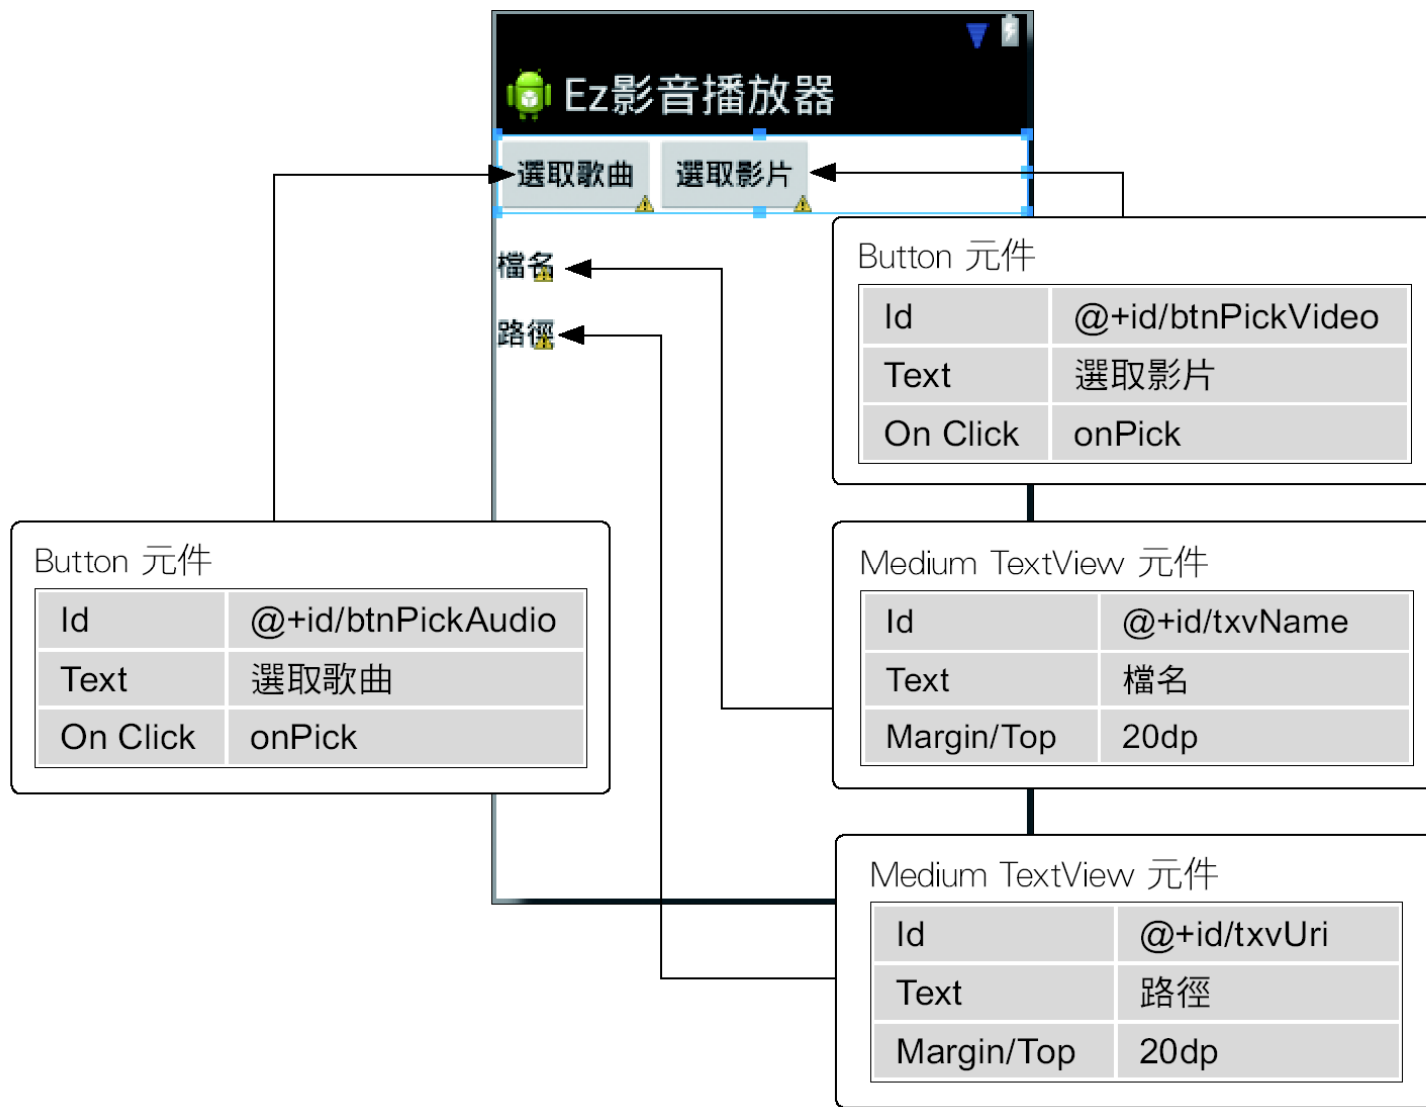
Ez影音播放器

選取歌曲 選取影片

檔名

路徑

Button 元件

| Id | @+id/btnPickVideo |
|---|---|
| Text | 選取影片 |
| On Click | onPick |

Button 元件

| Id | @+id/btnPickAudio |
|---|---|
| Text | 選取歌曲 |
| On Click | onPick |

Medium TextView 元件

| Id | @+id/txvName |
|---|---|
| Text | 檔名 |
| Margin/Top | 20dp |

Medium TextView 元件

| Id | @+id/txvUri |
|---|---|
| Text | 路徑 |
| Margin/Top | 20dp |